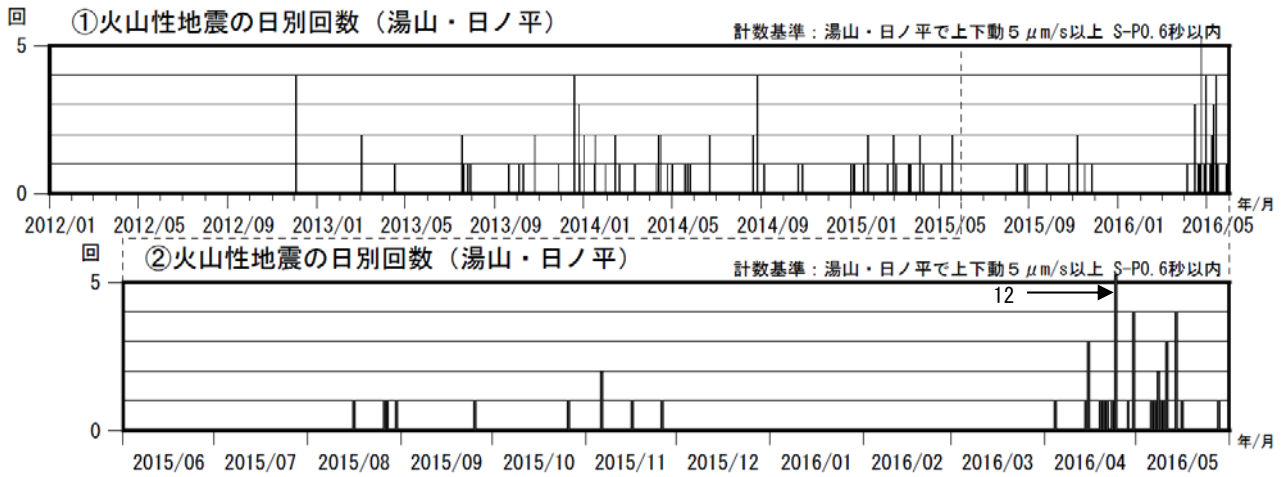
回
①火山性地震の日別回数（湯山・日ノ平）
計数基準：湯山・日ノ平で上下動５μm/s以上 S-P0.6秒以内
5
0
2012/01 2012/05 2012/09 2013/01 2013/05 2013/09 2014/01 2014/05 2014/09 2015/01 2015/05 2015/09 2016/01 2016/05
年/月

回
②火山性地震の日別回数（湯山・日ノ平）
計数基準：湯山・日ノ平で上下動５μm/s以上 S-P0.6秒以内
5
12
0
2015/06 2015/07 2015/08 2015/09 2015/10 2015/11 2015/12 2016/01 2016/02 2016/03 2016/04 2016/05
年/月